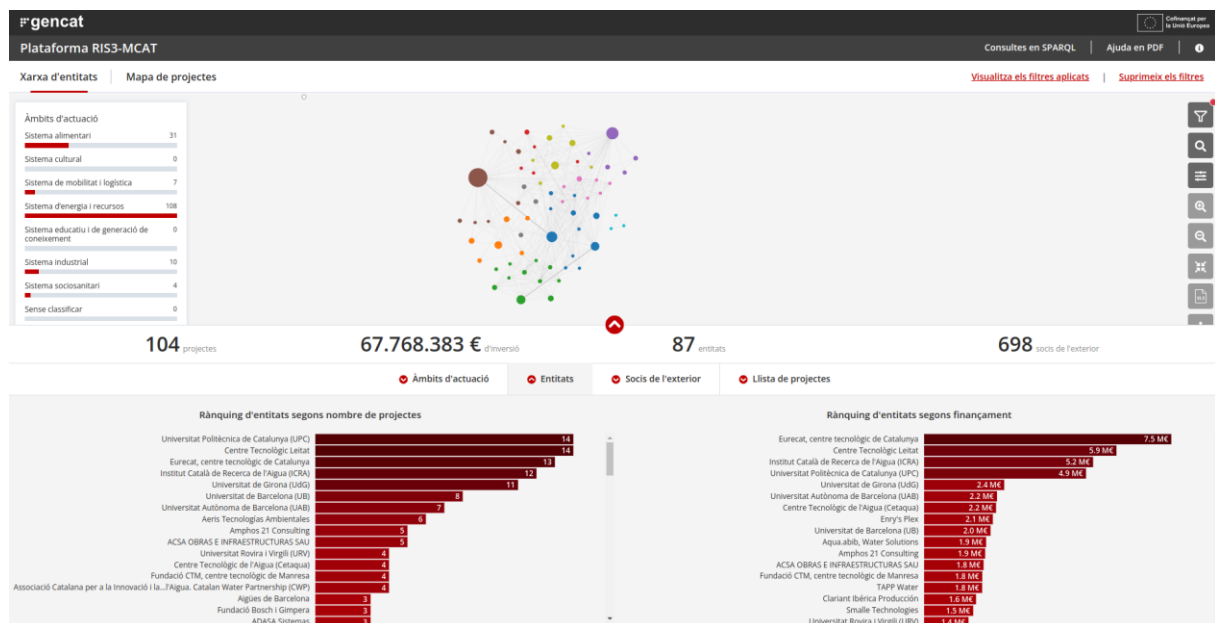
gencat

Cofinançat per la Unió Europea

Plataforma RIS3-MCAT

Consultes en SPARQL | Ajuda en PDF

Xarxa d'entitats | Mapa de projectes

Visualitza els filtres aplicats | Suprimeix els filtres

Àmbits d'actuació

| | |
|---|---|
| Sistema alimentari | 31 |
| Sistema cultural | 0 |
| Sistema de mobilitat i logística | 7 |
| Sistema d'energia i recursos | 108 |
| Sistema educatiu i de generació de coneixement | 0 |
| Sistema industrial | 10 |
| Sistema sociosanitari | 4 |
| Sense classificar | 0 |

104 projectes

67.768.383 € d'inversió

87 entitats

698 socis de l'exterior

Àmbits d'actuació | Entitats | Socis de l'exterior | Llista de projectes

Rànquing d'entitats segons nombre de projectes

| | |
|---|---|
| Universitat Politècnica de Catalunya (UPC) | 14 |
| Centre Tecnològic Leitat | 14 |
| Eurecat, centre tecnològic de Catalunya | 13 |
| Institut Català de Recerca de l'Aigua (ICRA) | 12 |
| Universitat de Girona (UdG) | 11 |
| Universitat de Barcelona (UB) | 8 |
| Universitat Autònoma de Barcelona (UAB) | 7 |
| Aeris Tecnologías Ambientales | 6 |
| Amphos 21 Consulting | 5 |
| ACSA OBRAS E INFRAESTRUCTURAS SAU | 5 |
| Universitat Rovira i Virgili (URV) | 4 |
| Centre Tecnològic de l'Aigua (Cetaqua) | 4 |
| Fundació CTM, centre tecnològic de Manresa | 4 |
| Associació Catalana per a la Innovació i la...l'Aigua. Catalan Water Partnership (CWP) | 4 |
| Aigües de Barcelona | 3 |
| Fundació Bosch i Gimpera | 3 |
| ADASA Sistemas | 3 |

Rànquing d'entitats segons finançament

| | |
|---|---|
| Eurecat, centre tecnològic de Catalunya | 7.5 M€ |
| Centre Tecnològic Leitat | 5.9 M€ |
| Institut Català de Recerca de l'Aigua (ICRA) | 5.2 M€ |
| Universitat Politècnica de Catalunya (UPC) | 4.9 M€ |
| Universitat de Girona (UdG) | 2.4 M€ |
| Universitat Autònoma de Barcelona (UAB) | 2.2 M€ |
| Centre Tecnològic de l'Aigua (Cetaqua) | 2.2 M€ |
| Enry's Plex | 2.1 M€ |
| Universitat de Barcelona (UB) | 2.0 M€ |
| Aqua.abib, Water Solutions | 1.9 M€ |
| Amphos 21 Consulting | 1.9 M€ |
| ACSA OBRAS E INFRAESTRUCTURAS SAU | 1.8 M€ |
| Fundació CTM, centre tecnològic de Manresa | 1.8 M€ |
| TAPP Water | 1.8 M€ |
| Clariant Ibérica Producción | 1.6 M€ |
| Smalle Technologies | 1.5 M€ |
| Universitat Rovira i Virgili (URV) | 1.4 M€ |